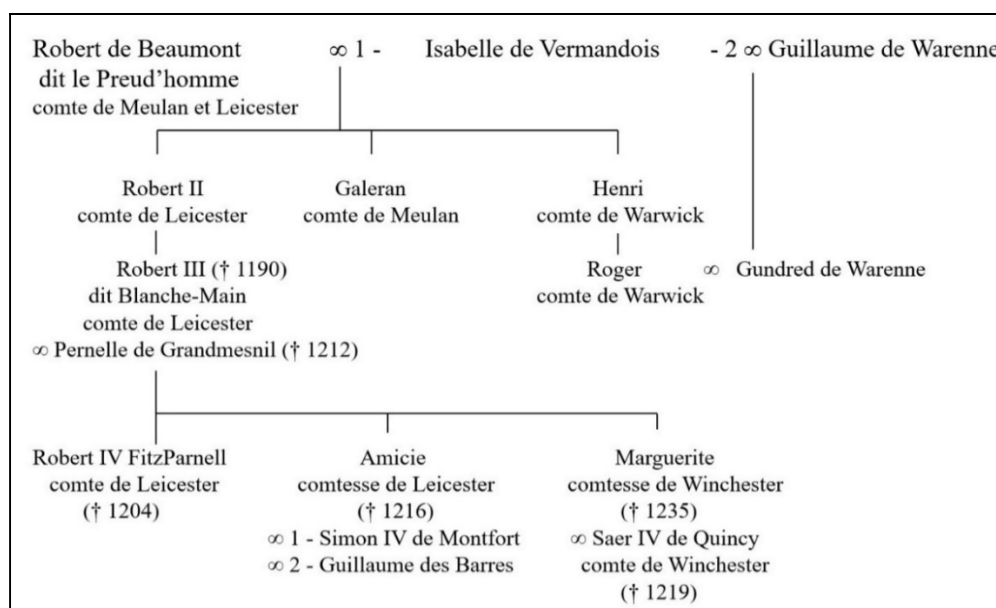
Robert de Beaumont dit le Preud'homme comte de Meulan et Leicester ∞ 1 - Isabelle de Vermandois - 2 ∞ Guillaume de Warenne

Robert II comte de Leicester

Galeran comte de Meulan

Henri comte de Warwick

Robert III († 1190) dit Blanche-Main comte de Leicester ∞ Pernelle de Grandmesnil († 1212)

Roger comte de Warwick ∞ Gundred de Warenne

Robert IV FitzParnell comte de Leicester († 1204)

Amicie comtesse de Leicester († 1216) ∞ 1 - Simon IV de Montfort ∞ 2 - Guillaume des Barres

Marguerite comtesse de Winchester († 1235) ∞ Saer IV de Quincy comte de Winchester († 1219)